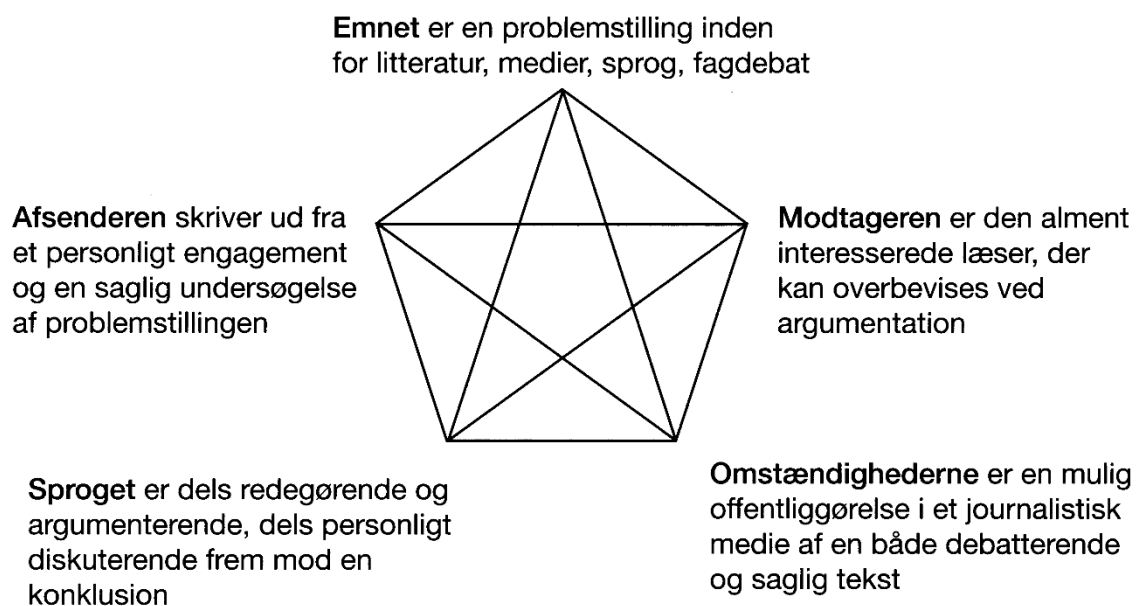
**Emnet** er en problemstilling inden for litteratur, medier, sprog, fagdebat

**Afsenderen** skriver ud fra et personligt engagement og en saglig undersøgelse af problemstillingen

**Modtageren** er den alment interesserede læser, der kan overbevises ved argumentation

**Sproget** er dels redegørende og argumenterende, dels personligt diskuterende frem mod en konklusion

**Omstændighederne** er en mulig offentliggørelse i et journalistisk medie af en både debatterende og saglig tekst